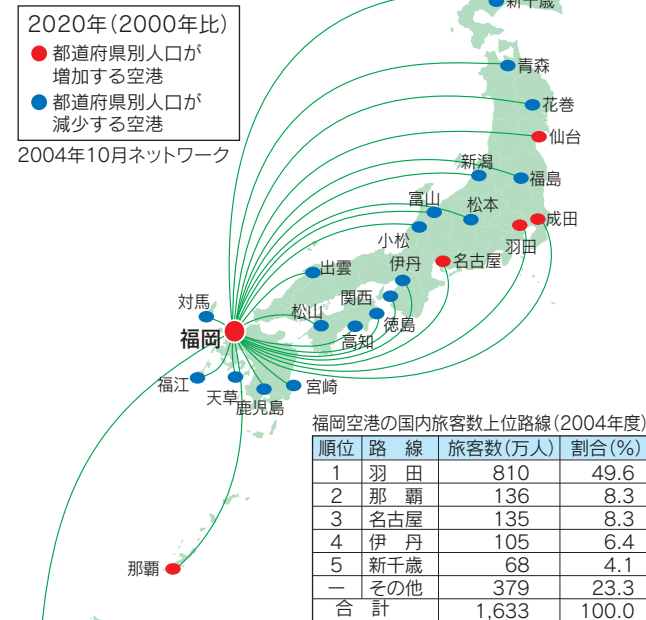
2020年（2000年比）
都道府県別人口が増加する空港
都道府県別人口が減少する空港
2004年10月ネットワーク

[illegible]千歳
青森
花巻
仙台
新潟
福島
富山
松本
成田
小松
羽田
伊丹
名古屋
出雲
関西
対馬
松山
徳島
高知
福岡
福江
天草
宮崎
鹿児島
那覇

福岡空港の国内旅客数上位路線（2004年度）

| 順位 | 路　線 | 旅客数（万人） | 割合（%） |
|---|---|---|---|
| 1 | 羽　田 | 810 | 49.6 |
| 2 | 那　覇 | 136 | 8.3 |
| 3 | 名古屋 | 135 | 8.3 |
| 4 | 伊　丹 | 105 | 6.4 |
| 5 | 新千歳 | 68 | 4.1 |
| ー | その他 | 379 | 23.3 |
| 合　計 | | 1,633 | 100.0 |